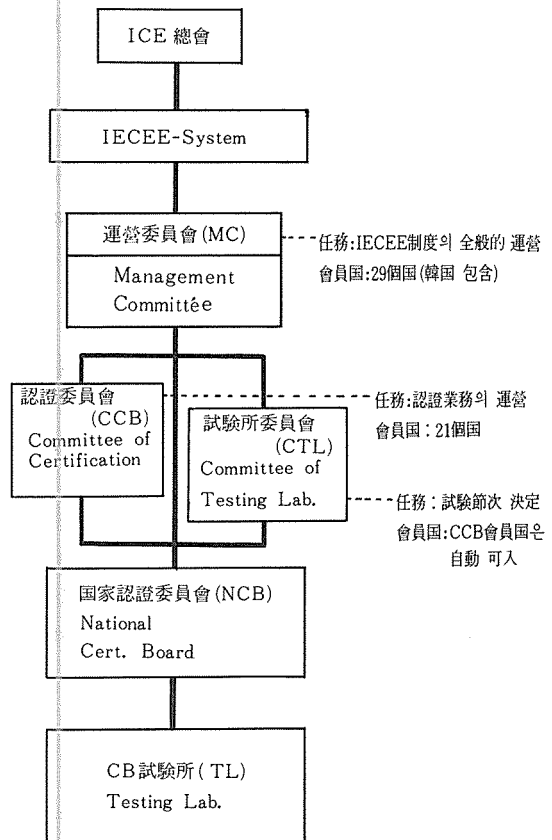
ICE 總會

IECEE-System

運營委員會(MC)

Management Committee

任務:IECEE制度의 全般的 運營
會員国:29個国(韓国 包含)

認證委員會 (CCB) Committee of Certification

試験所委員會 (CTL) Committee of Testing Lab.

任務:認證業務의 運營
會員国 : 21個国

任務 : 試験節次 決定
會員国:CCB會員国은 自動 可入

国家認證委員會(NCB) National Cert. Board

CB試験所(TL) Testing Lab.